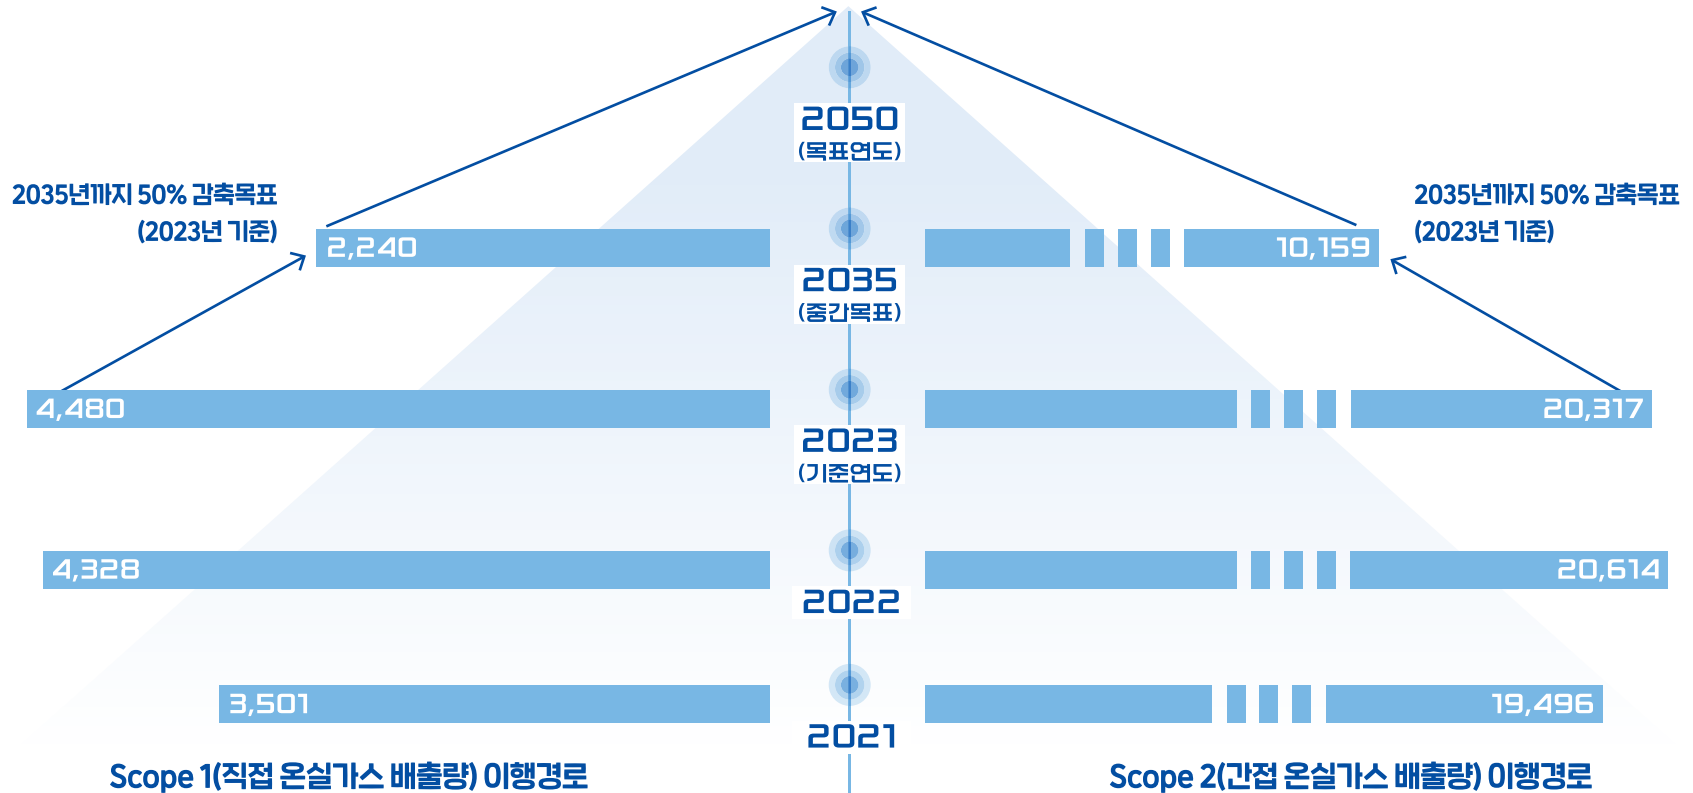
2050
(목표연도)

2035년까지 50% 감축목표
(2023년 기준)

2035년까지 50% 감축목표
(2023년 기준)

2,240

10,159

2035
(중간목표)

4,480

20,317

2023
(기준연도)

4,328

20,614

2022

3,501

19,496

2021

Scope 1(직접 온실가스 배출량) 이행경로

Scope 2(간접 온실가스 배출량) 이행경로